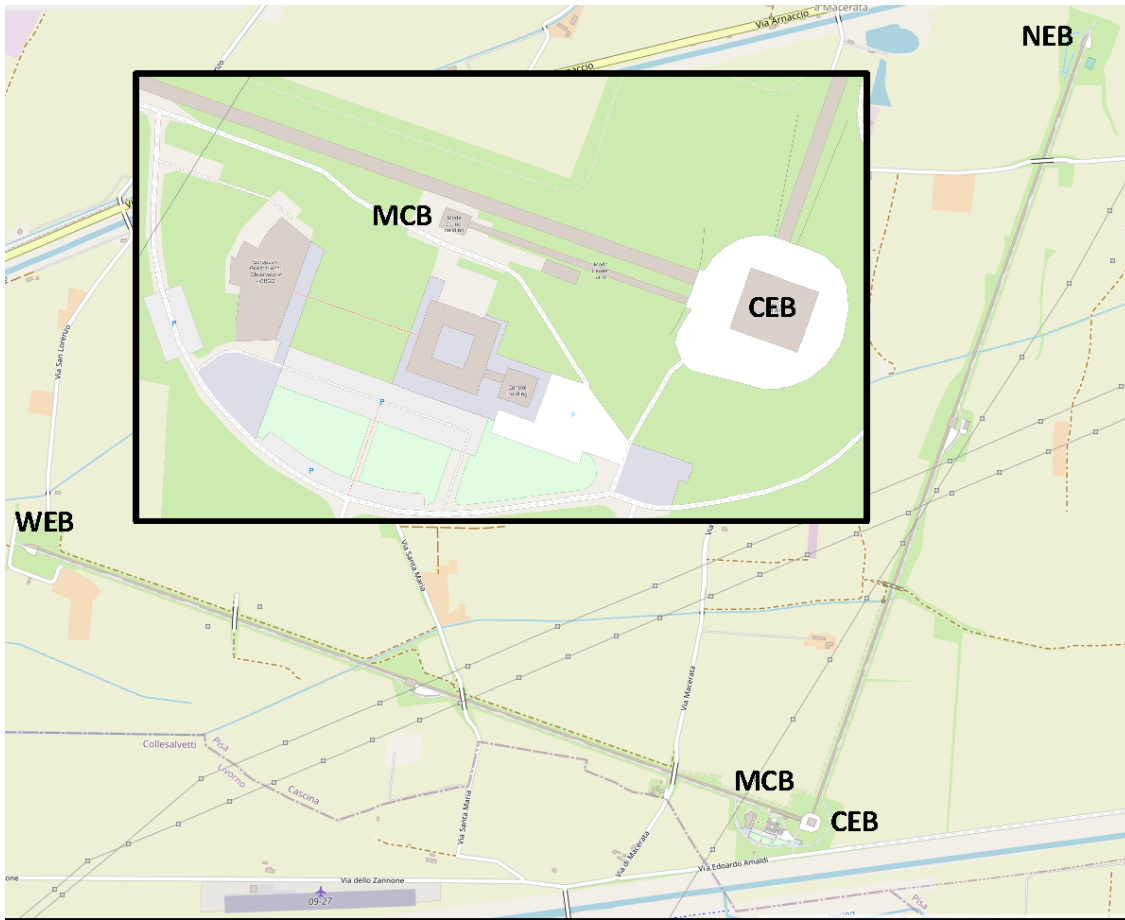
Via Arnaccio
a Macerata
Arnaccio
NEB
MCB
CEB
Control building
P
P
P
P
WEB
Via San Lorenzo
Via Santa Maria
Via Macerata
Collesalvetti
Pisa
Livorno
Cascina
Via Santa Maria
Via di Macerata
Via Edoardo Amaldi
MCB
CEB
Via dello Zannone
09-27
Pisa
one